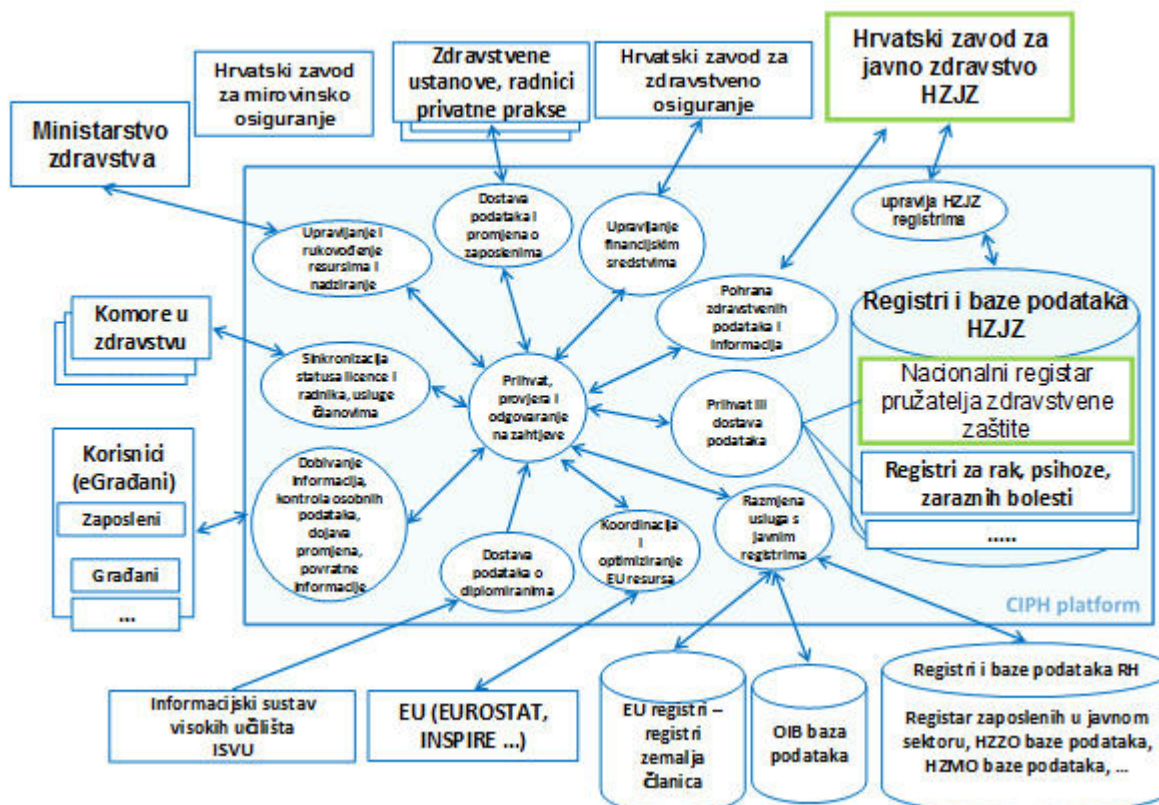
Hrvatski zavod za mirovinsko osiguranje

Zdravstvene ustanove, radnici privatne prakse

Hrvatski zavod za zdravstveno osiguranje

Hrvatski zavod za javno zdravstvo HZJZ

Ministarstvo zdravstva

Upravljanje i rukovođenje resursima i nadziranje

Dostava podataka i promjena o zaposlenima

Upravljanje financijskim sredstvima

upravlja HZJZ registrima

Pohrana zdravstvenih podataka i informacija

Registri i baze podataka HZJZ

Komore u zdravstvu

Sinkronizacija statusa licence i radnika, usluge članovima

Prihvat, provjera i odgovaranje na zahtjeve

Prihvat ili dostava podataka

Nacionalni registar pružatelja zdravstvene zaštite

Registri za rak, psihoze, zaraznih bolesti

......

Korisnici (eGrađani)

Zaposleni

Građani

...

Dobivanje informacija, kontrola osobnih podataka, dojava promjena, povratne informacije

Dostava podataka o diplomiranima

Koordinacija i optimiziranje EU resursa

Razmjena usluga s javnim registrima

CIPH platform

Informacijski sustav visokih učilišta ISVU

EU (EUROSTAT, INSPIRE ...)

EU registri – registri zemalja članica

OIB baza podataka

Registri i baze podataka RH

Registar zaposlenih u javnom sektoru, HZZO baze podataka, HZMO baze podataka, ...